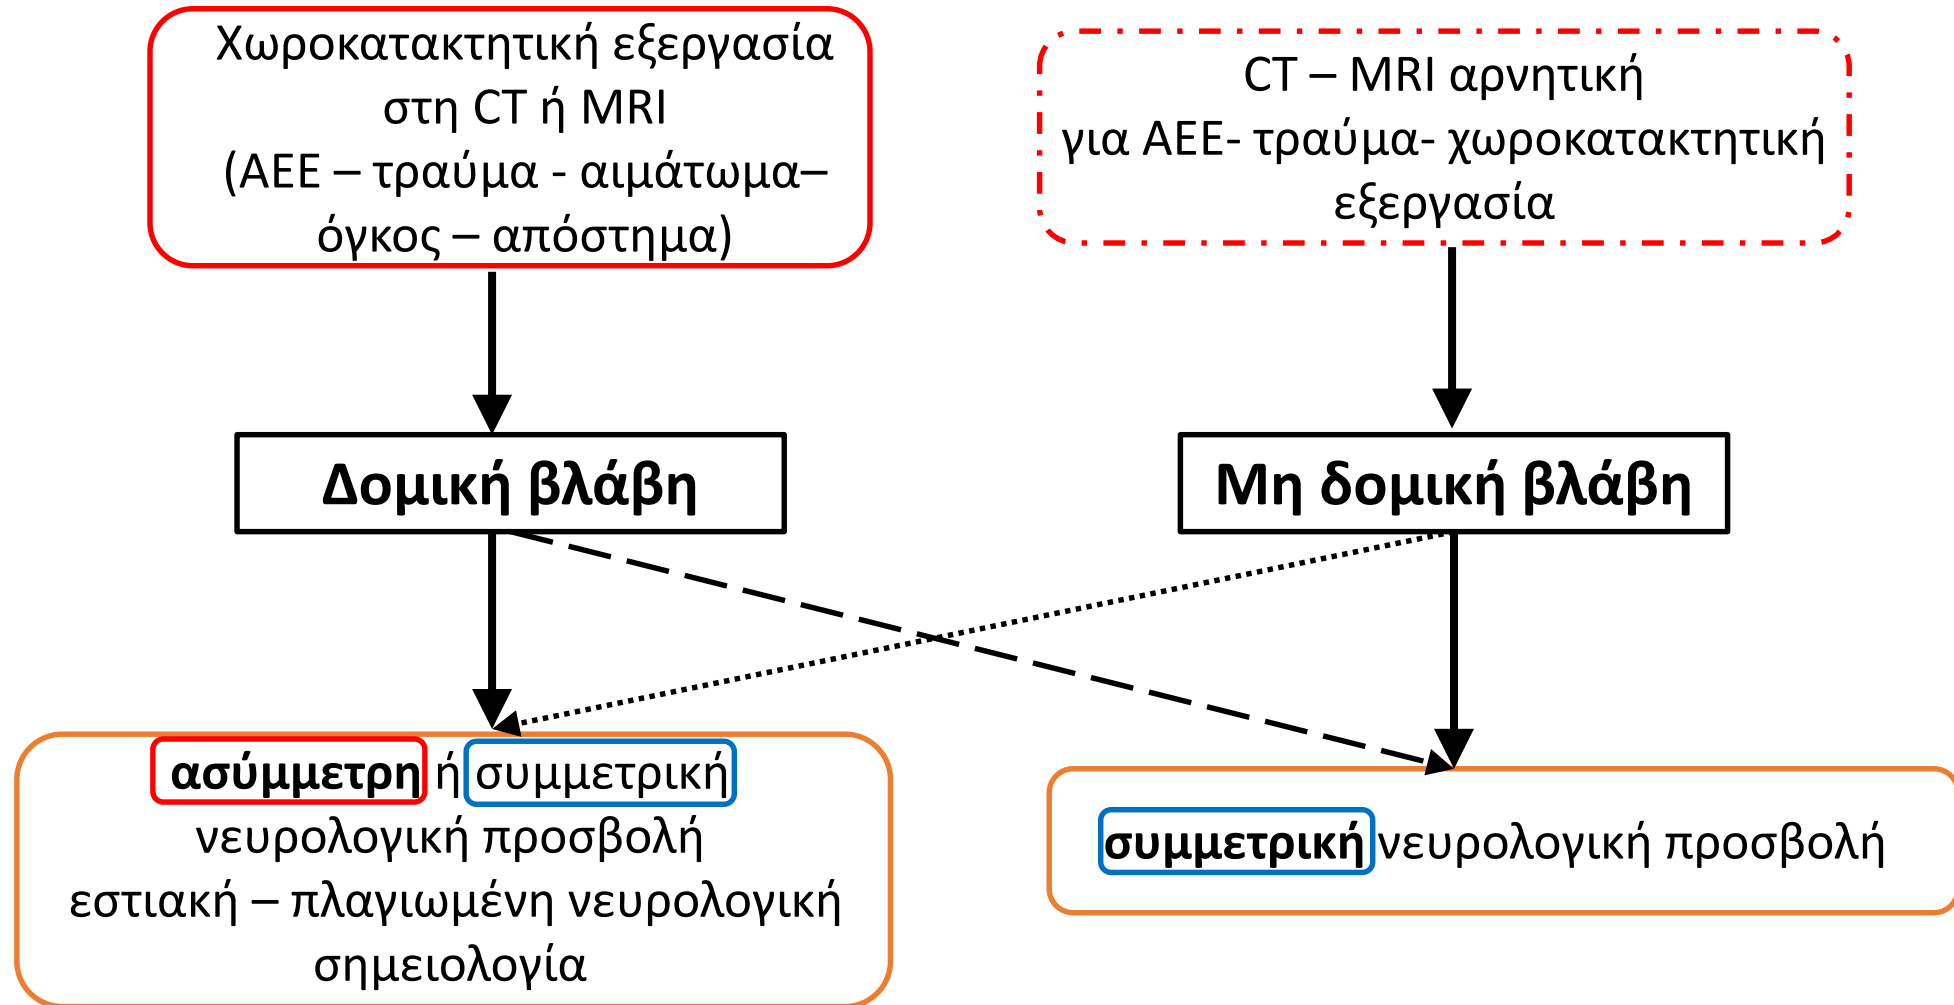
Χωροκατακτητική εξεργασία στη CT ή MRI (ΑΕΕ – τραύμα - αιμάτωμα– όγκος – απόστημα)

CT – MRI αρνητική για ΑΕΕ- τραύμα- χωροκατακτητική εξεργασία

Δομική βλάβη

Μη δομική βλάβη

ασύμμετρη ή συμμετρική νευρολογική προσβολή
εστιακή – πλαγιωμένη νευρολογική σημειολογία

συμμετρική νευρολογική προσβολή